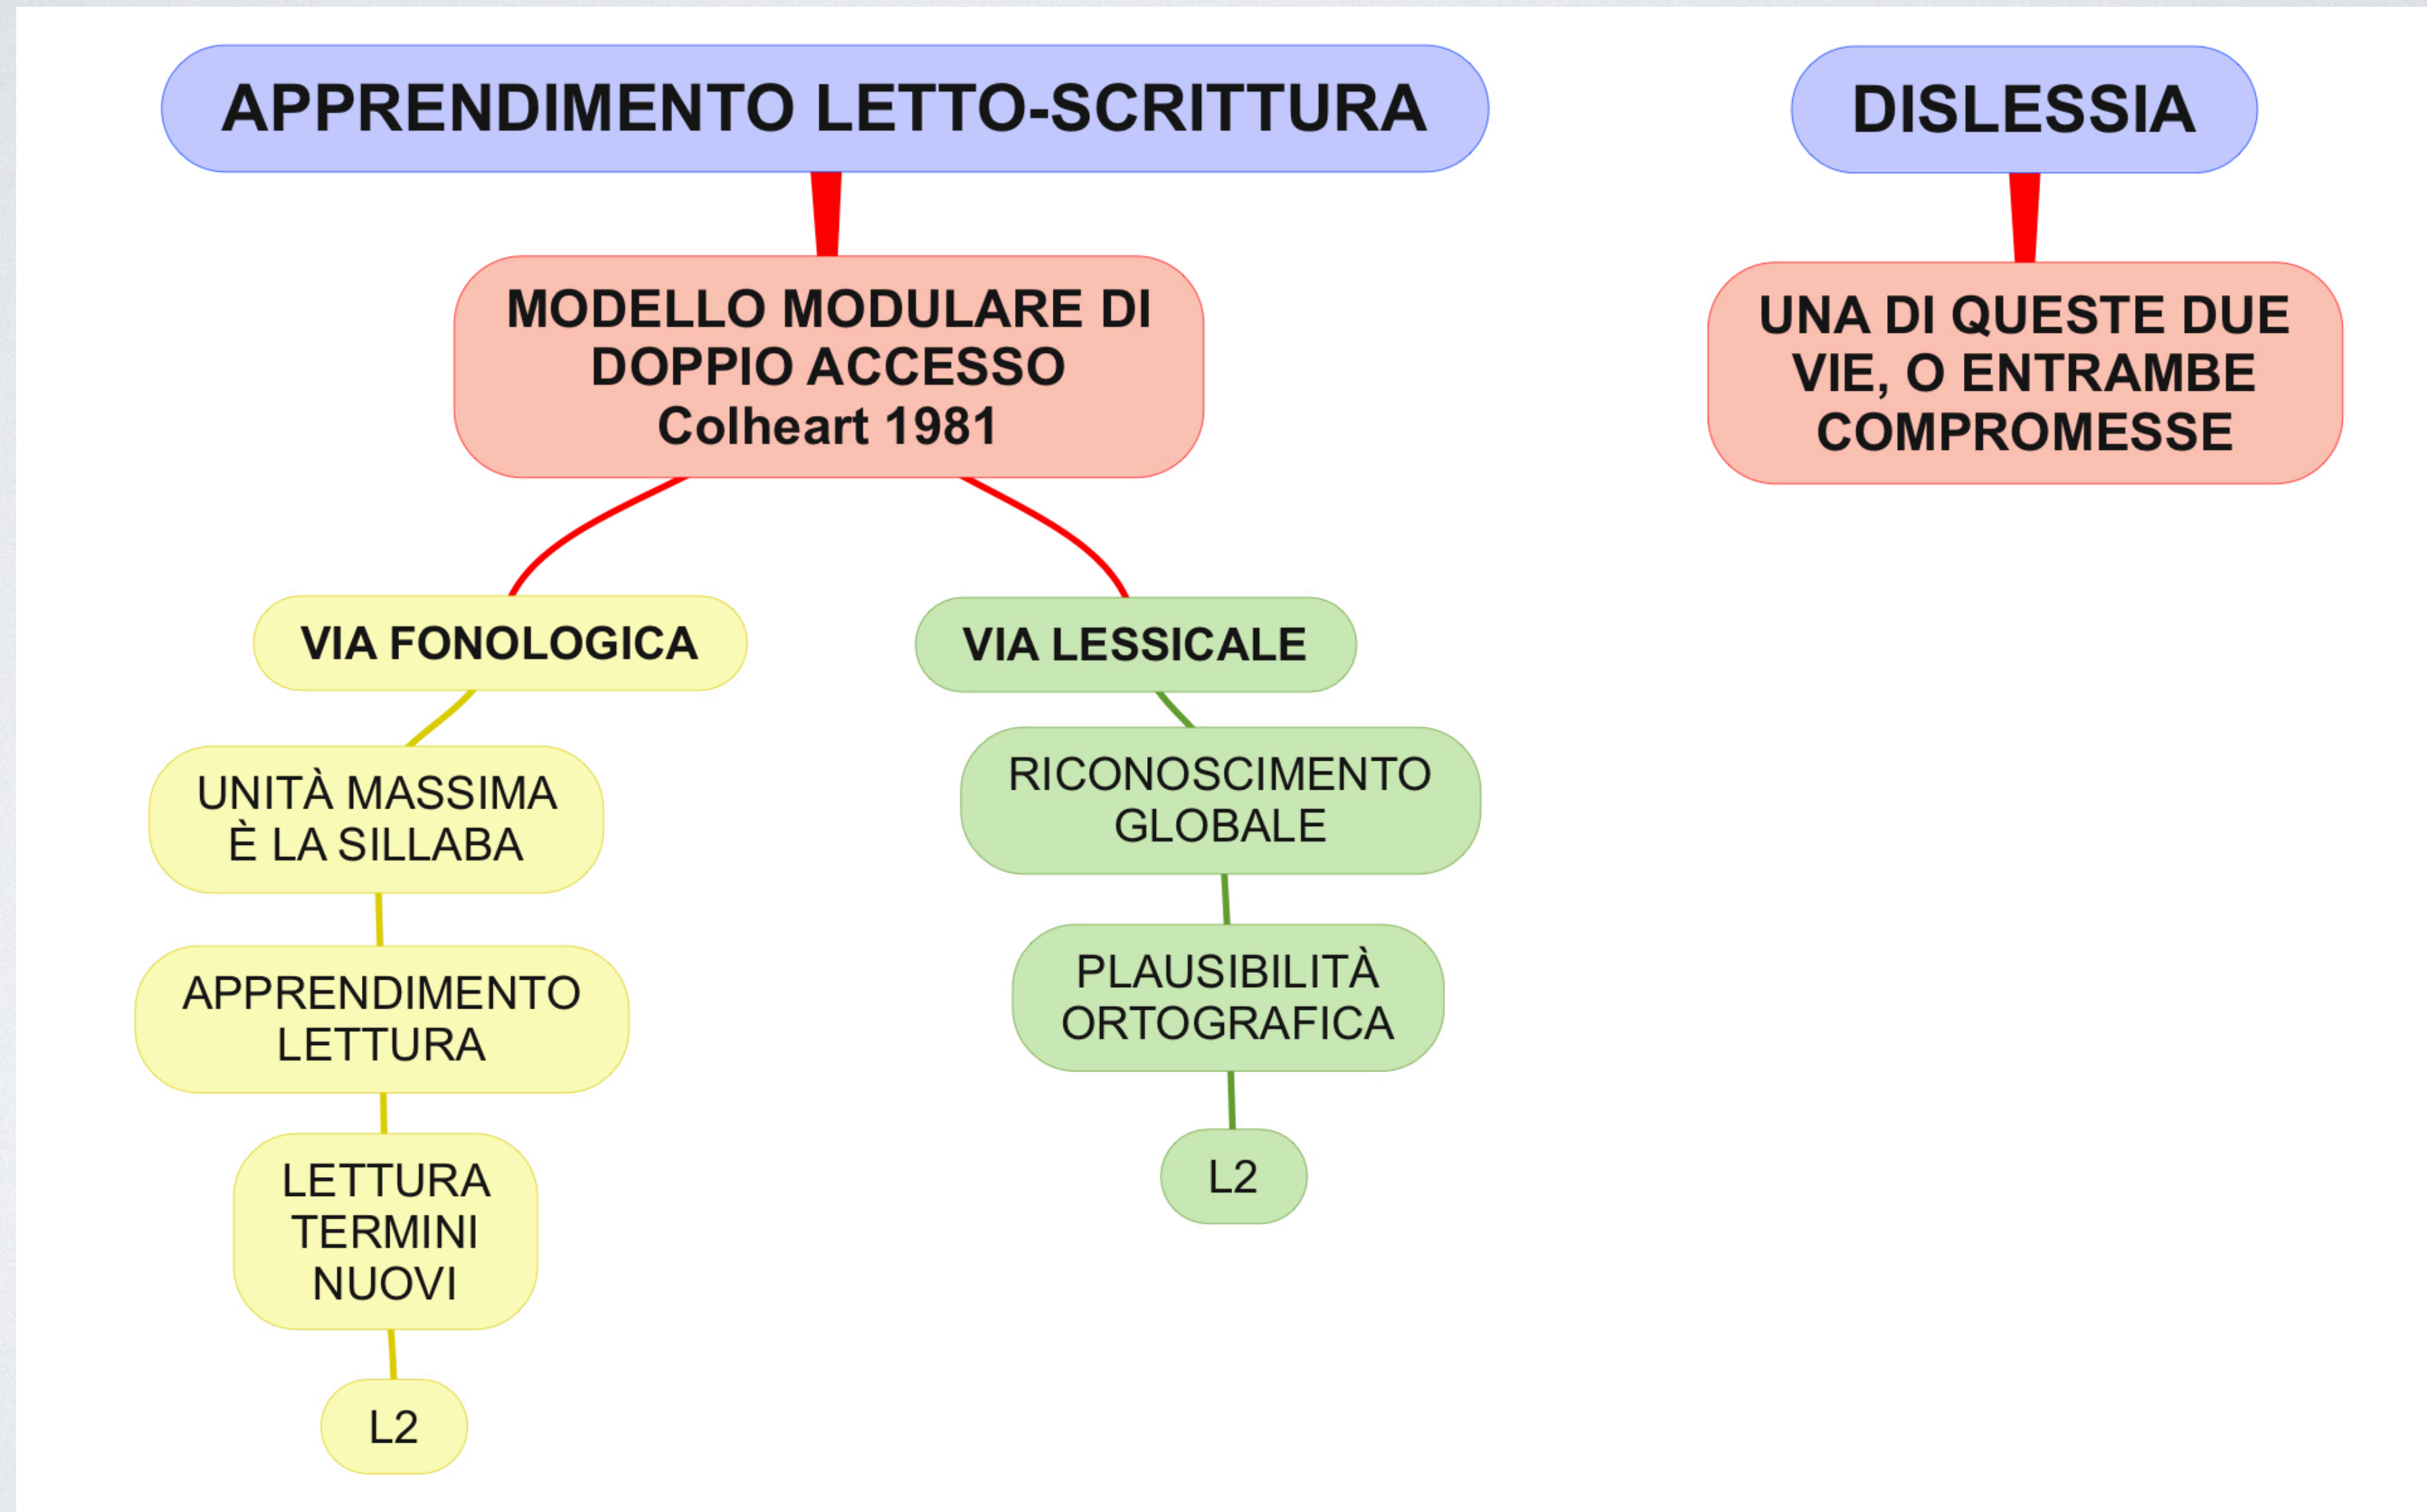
APPRENDIMENTO LETTO-SCRITTURA

MODELLO MODULARE DI DOPPIO ACCESSO
Colheart 1981

VIA FONOLOGICA

UNITÀ MASSIMA È LA SILLABA

APPRENDIMENTO LETTURA

LETTURA TERMINI NUOVI

L2

VIA LESSICALE

RICONOSCIMENTO GLOBALE

PLAUSIBILITÀ ORTOGRAFICA

L2

DISLESSIA

UNA DI QUESTE DUE VIE, O ENTRAMBE COMPROMESSE